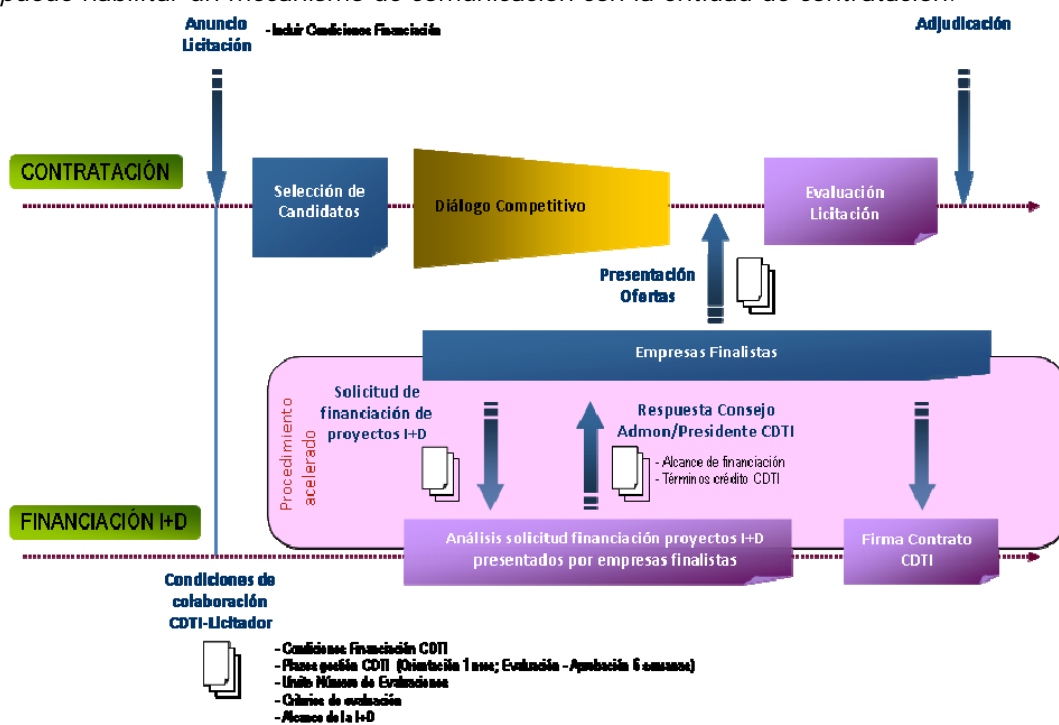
puede habilitar un mecanismo de comunicación con la entidad de contratación.

Anuncio Licitación

- Incluir Condiciones Financiación

Adjudicación

CONTRATACIÓN

Selección de Candidatos

Diálogo Competitivo

Evaluación Licitación

Presentación Ofertas

Empresas Finalistas

Procedimiento acelerado

Solicitud de financiación de proyectos I+D

Respuesta Consejo Admon/Presidente CDTI

- Alcance de financiación
- Términos crédito CDTI

FINANCIACIÓN I+D

Análisis solicitud financiación proyectos I+D presentados por empresas finalistas

Firma Contrato CDTI

Condiciones de colaboración CDTI-Licitador

- Condiciones Financiación CDTI
- Plazos gestión CDTI (Orientación 1 mes; Evaluación - Aprobación 6 semanas)
- Límite Número de Evaluaciones
- Criterios de evaluación
- Alcance de la I+D